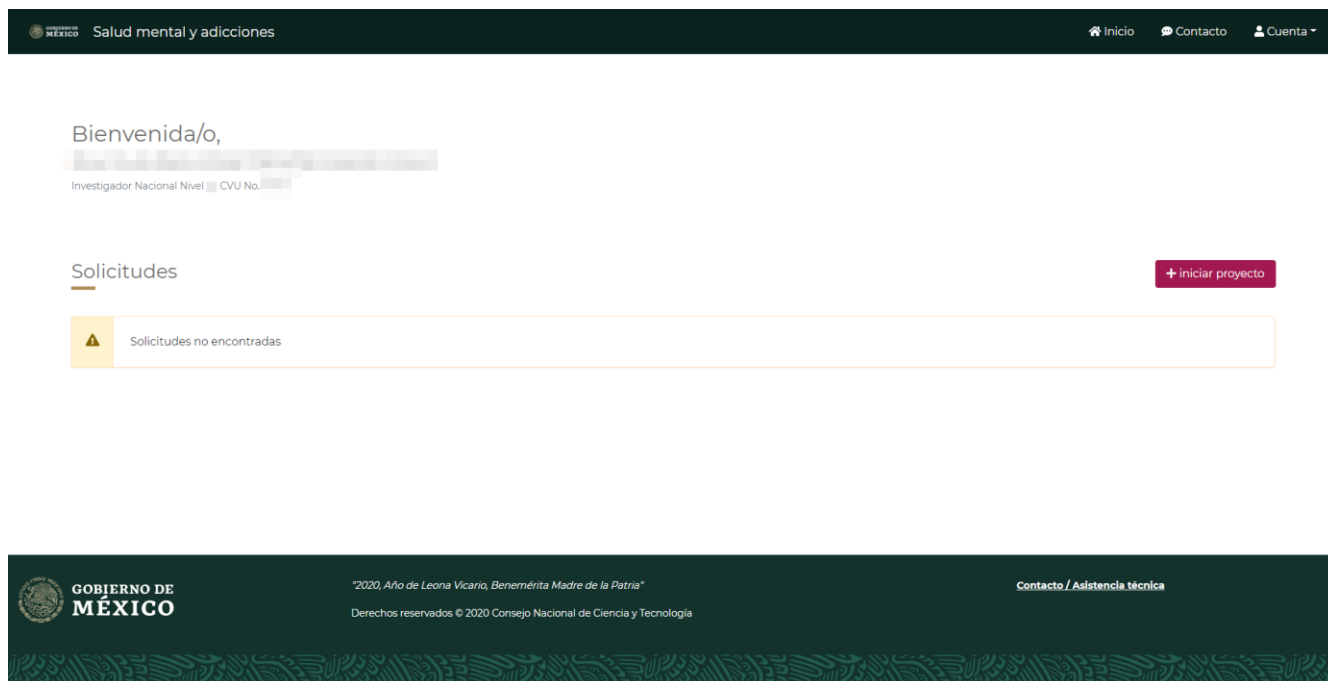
GOBIERNO DE MÉXICO Salud mental y adicciones

Inicio Contacto Cuenta

Bienvenida/o,

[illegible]

Investigador Nacional Nivel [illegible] CVU No. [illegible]

Solicitudes

+ iniciar proyecto

Solicitudes no encontradas

GOBIERNO DE MÉXICO

"2020, Año de Leona Vicario, Benemérita Madre de la Patria"

Derechos reservados © 2020 Consejo Nacional de Ciencia y Tecnología

Contacto / Asistencia técnica